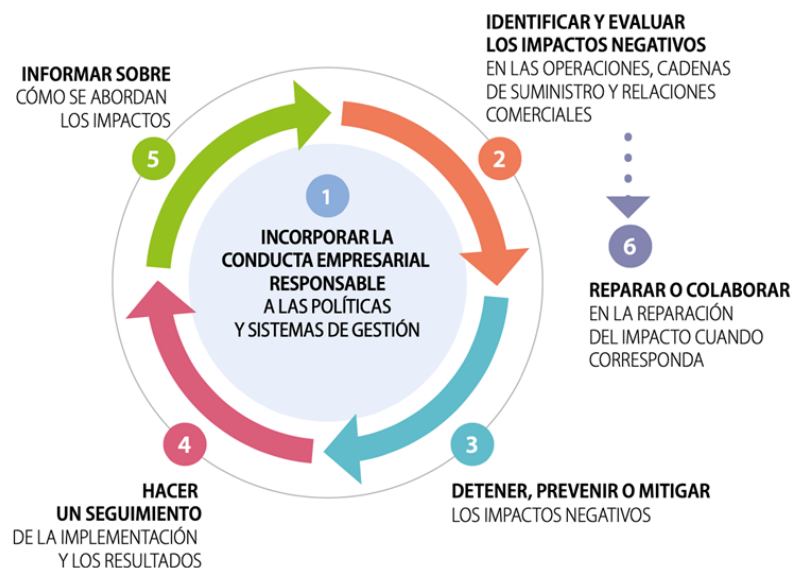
IDENTIFICAR Y EVALUAR LOS IMPACTOS NEGATIVOS EN LAS OPERACIONES, CADENAS DE SUMINISTRO Y RELACIONES COMERCIALES

INFORMAR SOBRE CÓMO SE ABORDAN LOS IMPACTOS

5

2

1

INCORPORAR LA CONDUCTA EMPRESARIAL RESPONSABLE A LAS POLÍTICAS Y SISTEMAS DE GESTIÓN

6

REPARAR O COLABORAR EN LA REPARACIÓN DEL IMPACTO CUANDO CORRESPONDA

4

3

HACER UN SEGUIMIENTO DE LA IMPLEMENTACIÓN Y LOS RESULTADOS

DETENER, PREVENIR O MITIGAR LOS IMPACTOS NEGATIVOS